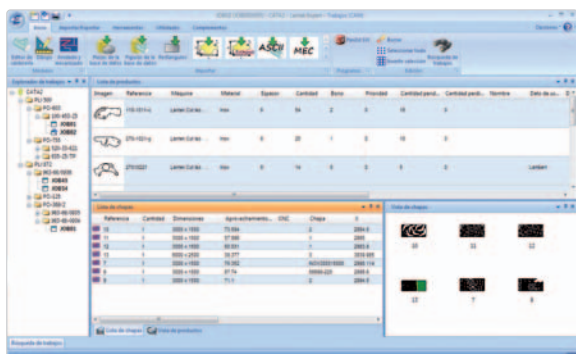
Importar/Exportar Herramientas Utilidades Complementos
ASCII MEC
Lista de productos
Imagen Referencia Máquina Material Espesor Cantidad Bono Prioridad Cantidad pendi... Cantidad pendi... Nombre Dato de u...
Lista de chapas
Referencia Cantidad Dimensiones Aprovechamiento... CNC Chapa
10
11
12
13
7
8
Lista de chapas
10 11 12
13 7 8
Lista de chapas Lista de productos
Explorador de trabajos
DATA2
JOB01
JOB02
JOB03
JOB04
JOB05
Búsqueda de trabajos